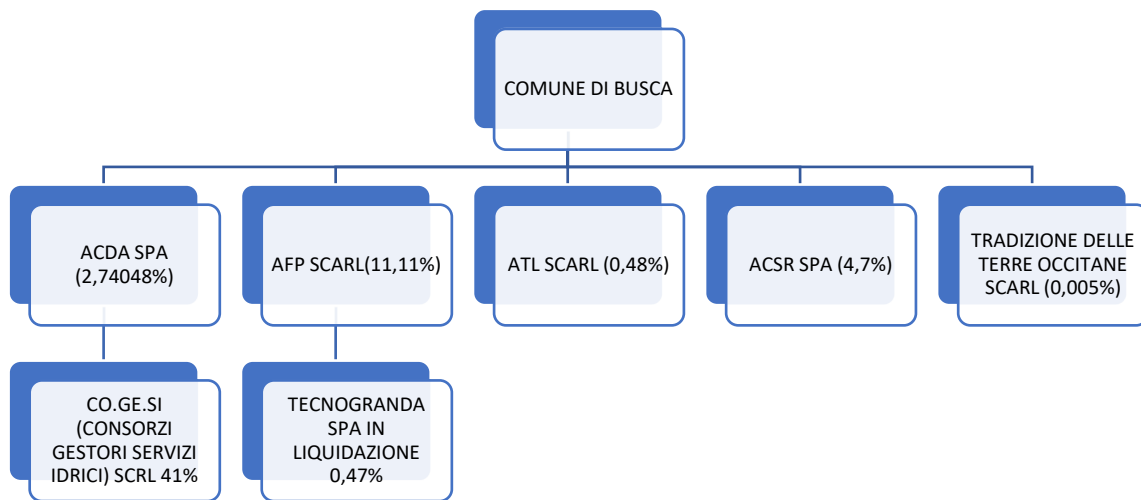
COMUNE DI BUSCA

ACDA SPA (2,74048%)

AFP SCARL(11,11%)

ATL SCARL (0,48%)

ACSR SPA (4,7%)

TRADIZIONE DELLE TERRE OCCITANE SCARL (0,005%)

CO.GE.SI (CONSORZI GESTORI SERVIZI IDRICI) SCRL 41%

TECNOGRANDA SPA IN LIQUIDAZIONE 0,47%